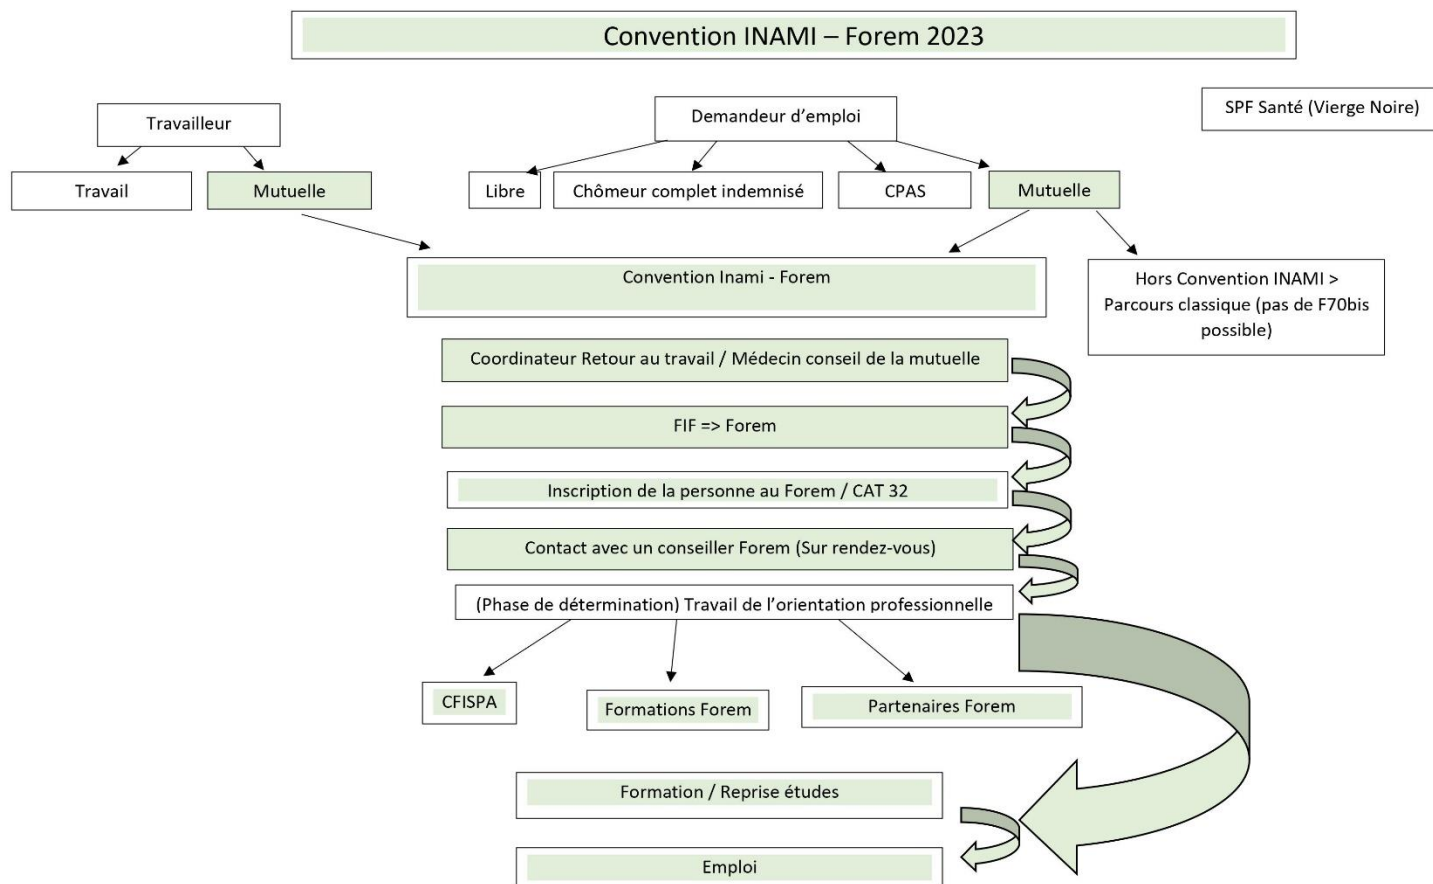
Convention INAMI – Forem 2023

Travailleur

Demandeur d'emploi

SPF Santé (Vierge Noire)

Travail

Mutuelle

Libre

Chômeur complet indemnisé

CPAS

Mutuelle

Convention Inami - Forem

Hors Convention INAMI > Parcours classique (pas de F70bis possible)

Coordinateur Retour au travail / Médecin conseil de la mutuelle

FIF => Forem

Inscription de la personne au Forem / CAT 32

Contact avec un conseiller Forem (Sur rendez-vous)

(Phase de détermination) Travail de l'orientation professionnelle

CFISPA

Formations Forem

Partenaires Forem

Formation / Reprise études

Emploi